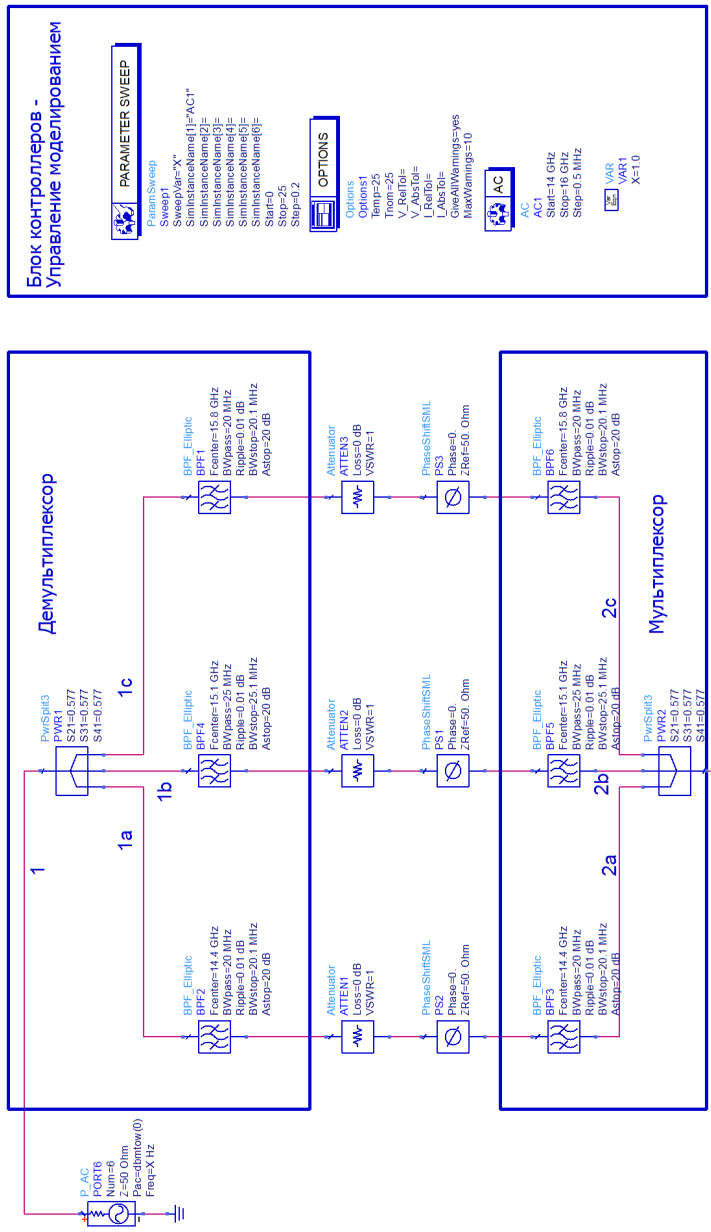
Блок контроллеров - Управление моделированием

PARAMETER SWEEP
ParamSweep
Sweep1
SweepVar="X"
SimInstanceName[1]="AC1"
SimInstanceName[2]=
SimInstanceName[3]=
SimInstanceName[4]=
SimInstanceName[5]=
SimInstanceName[6]=
Start=0
Stop=25
Step=0.2

OPTIONS
Options
Options1
Temp=25
Tnom=25
V_RelTol=
V_AbsTol=
I_RelTol=
I_AbsTol=
GiveAllWarnings=yes
MaxWarnings=10

AC
AC
AC1
Start=14 GHz
Stop=16 GHz
Step=0.5 MHz

VAR
VAR1
X=1.0

Демультиплексор

Мультиплексор

BPF_Elliptic
BPF1
Fcenter=15.8 GHz
BWpass=20 MHz
Ripple=0.01 dB
BWstop=20.1 MHz
Astop=20 dB

Attenuator
ATTEN3
Loss=0 dB
VSWR=1

PhaseShiftSML
PS3
Phase=0.
ZRef=50. Ohm

BPF_Elliptic
BPF6
Fcenter=15.8 GHz
BWpass=20 MHz
Ripple=0.01 dB
BWstop=20.1 MHz
Astop=20 dB

1c

2c

PwrSplit3
PWR1
S21=0.577
S31=0.577
S41=0.577

BPF_Elliptic
BPF4
Fcenter=15.1 GHz
BWpass=25 MHz
Ripple=0.01 dB
BWstop=25.1 MHz
Astop=20 dB

Attenuator
ATTEN2
Loss=0 dB
VSWR=1

PhaseShiftSML
PS1
Phase=0.
ZRef=50. Ohm

BPF_Elliptic
BPF5
Fcenter=15.1 GHz
BWpass=25 MHz
Ripple=0.01 dB
BWstop=25.1 MHz
Astop=20 dB

PwrSplit3
PWR2
S21=0.577
S31=0.577
S41=0.577

1b

2b

1a

2a

1

BPF_Elliptic
BPF2
Fcenter=14.4 GHz
BWpass=20 MHz
Ripple=0.01 dB
BWstop=20.1 MHz
Astop=20 dB

Attenuator
ATTEN1
Loss=0 dB
VSWR=1

PhaseShiftSML
PS2
Phase=0.
ZRef=50. Ohm

BPF_Elliptic
BPF3
Fcenter=14.4 GHz
BWpass=20 MHz
Ripple=0.01 dB
BWstop=20.1 MHz
Astop=20 dB

P_AC
PORT6
Num=6
Z=50 Ohm
Pac=dbmtow(0)
Freq=X Hz